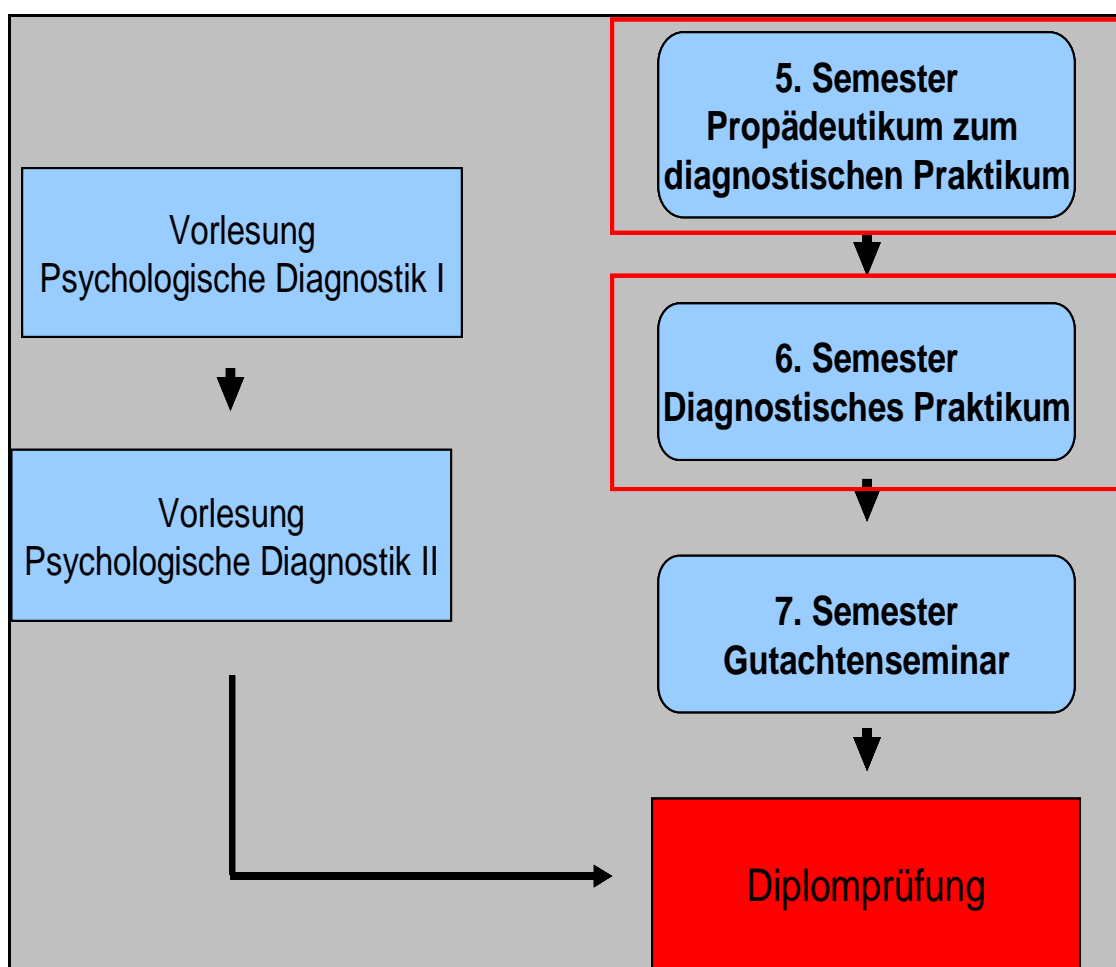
5. Semester
Propädeutikum zum diagnostischen Praktikum

Vorlesung
Psychologische Diagnostik I

6. Semester
Diagnostisches Praktikum

Vorlesung
Psychologische Diagnostik II

7. Semester
Gutachtenseminar

Diplomprüfung